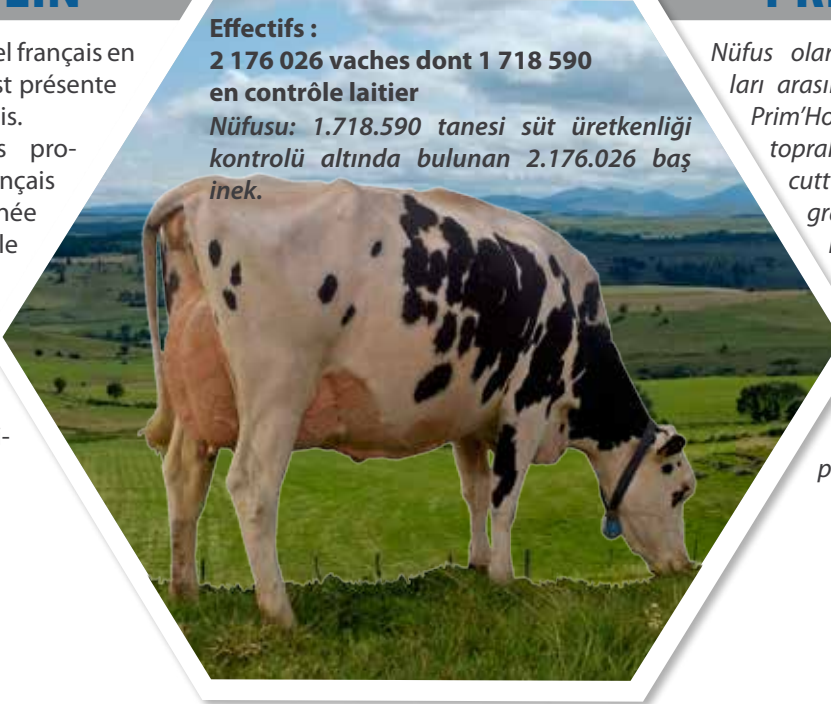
EIN

el français en
st présente
is.
s pro-
nçais
née
le

-

Effectifs :
2 176 026 vaches dont 1 718 590 en contrôle laitier
Nüfusu: 1.718.590 tanesi süt üretkenliği kontrolü altında bulunan 2.176.026 baş inek.

PR

Nüfus olan
ları arasın
Prim'Ho
topral
cutt
gr
p